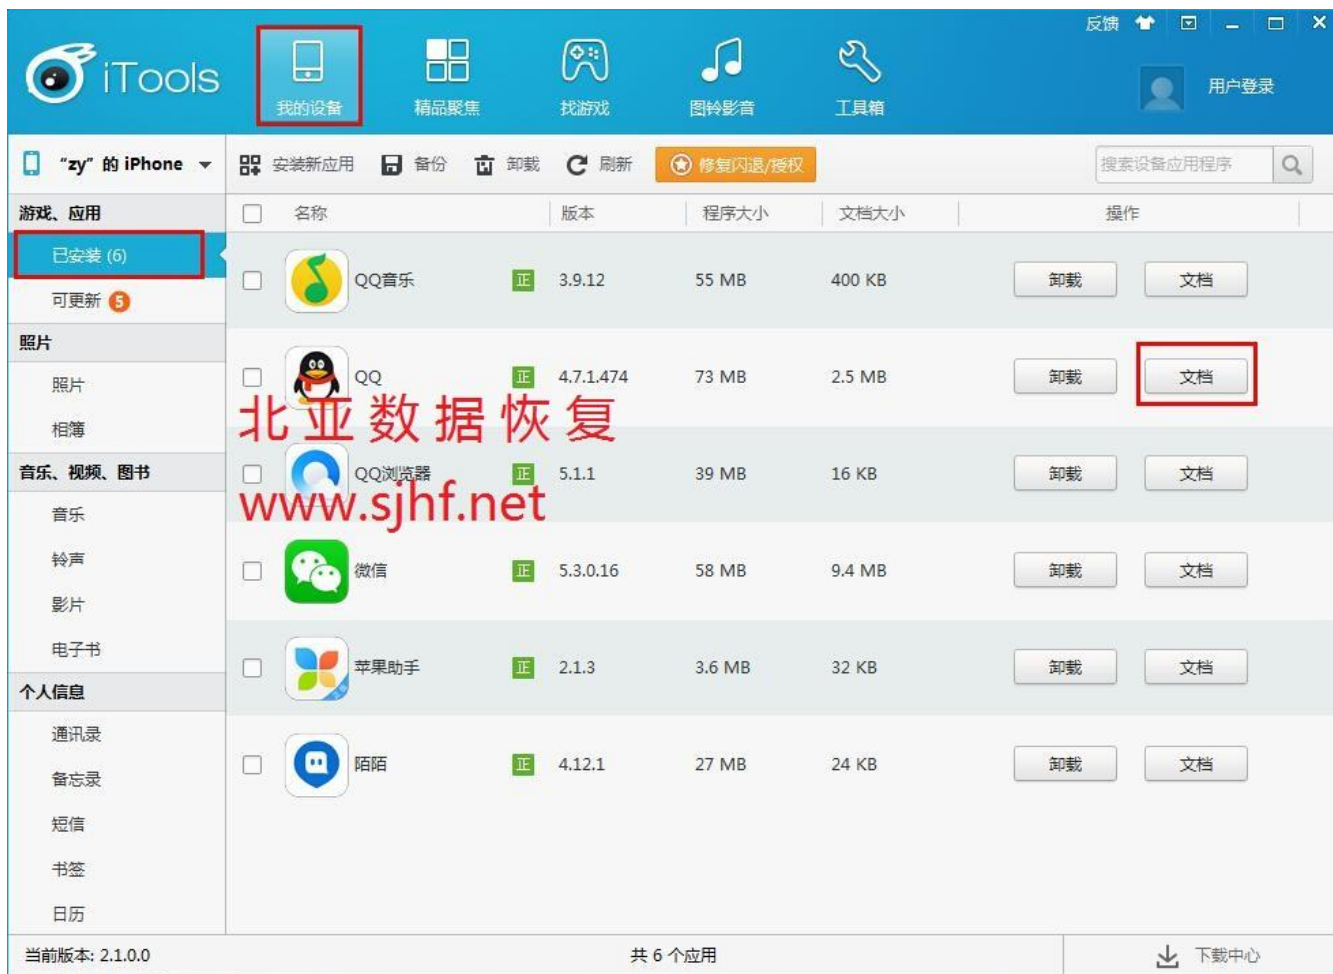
iTools

我的设备 精品聚焦 找游戏 图铃影音 工具箱

反馈

用户登录

"zy" 的 iPhone

安装新应用 备份 卸载 刷新 修复闪退/授权

搜索设备应用程序

游戏、应用
已安装 (6)
可更新 5
照片
照片
相簿
音乐、视频、图书
音乐
铃声
影片
电子书
个人信息
通讯录
备忘录
短信
书签
日历

| | 名称 | | 版本 | 程序大小 | 文档大小 | 操作 | |
|---|---|---|---|---|---|---|---|
| | QQ音乐 | 正 | 3.9.12 | 55 MB | 400 KB | 卸载 | 文档 |
| | QQ | 正 | 4.7.1.474 | 73 MB | 2.5 MB | 卸载 | 文档 |
| | QQ浏览器 | 正 | 5.1.1 | 39 MB | 16 KB | 卸载 | 文档 |
| | 微信 | 正 | 5.3.0.16 | 58 MB | 9.4 MB | 卸载 | 文档 |
| | 苹果助手 | 正 | 2.1.3 | 3.6 MB | 32 KB | 卸载 | 文档 |
| | 陌陌 | 正 | 4.12.1 | 27 MB | 24 KB | 卸载 | 文档 |

北亚数据恢复
www.sjhf.net

当前版本: 2.1.0.0
共 6 个应用
下载中心